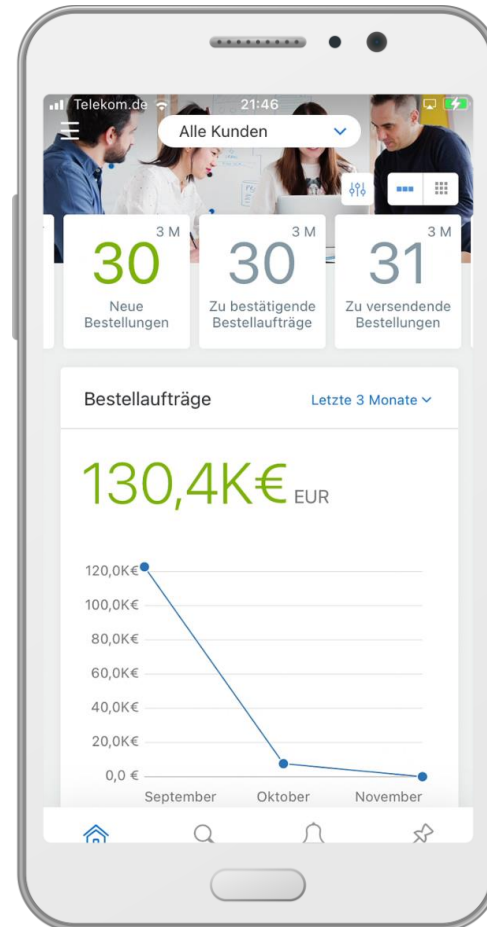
Telekom.de 21:46

Alle Kunden

3 M
30
Neue Bestellungen

3 M
30
Zu bestätigende Bestellaufträge

3 M
31
Zu versendende Bestellungen

Bestellaufträge
Letzte 3 Monate

130,4K€ EUR

120,0K€
100,0K€
80,0K€
60,0K€
40,0K€
20,0K€
0,0 €
September
Oktober
November